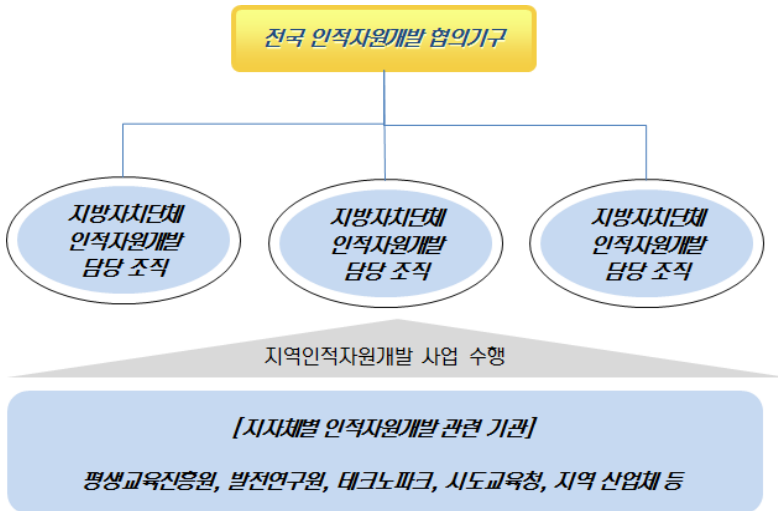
전국 인적자원개발 협의기구

지방자치단체 인적자원개발 담당 조직

지방자치단체 인적자원개발 담당 조직

지방자치단체 인적자원개발 담당 조직

지역인적자원개발 사업 수행

[지자체별 인적자원개발 관련 기관]

평생교육진흥원, 발전연구원, 테크노파크, 시도교육청, 지역 산업체 등